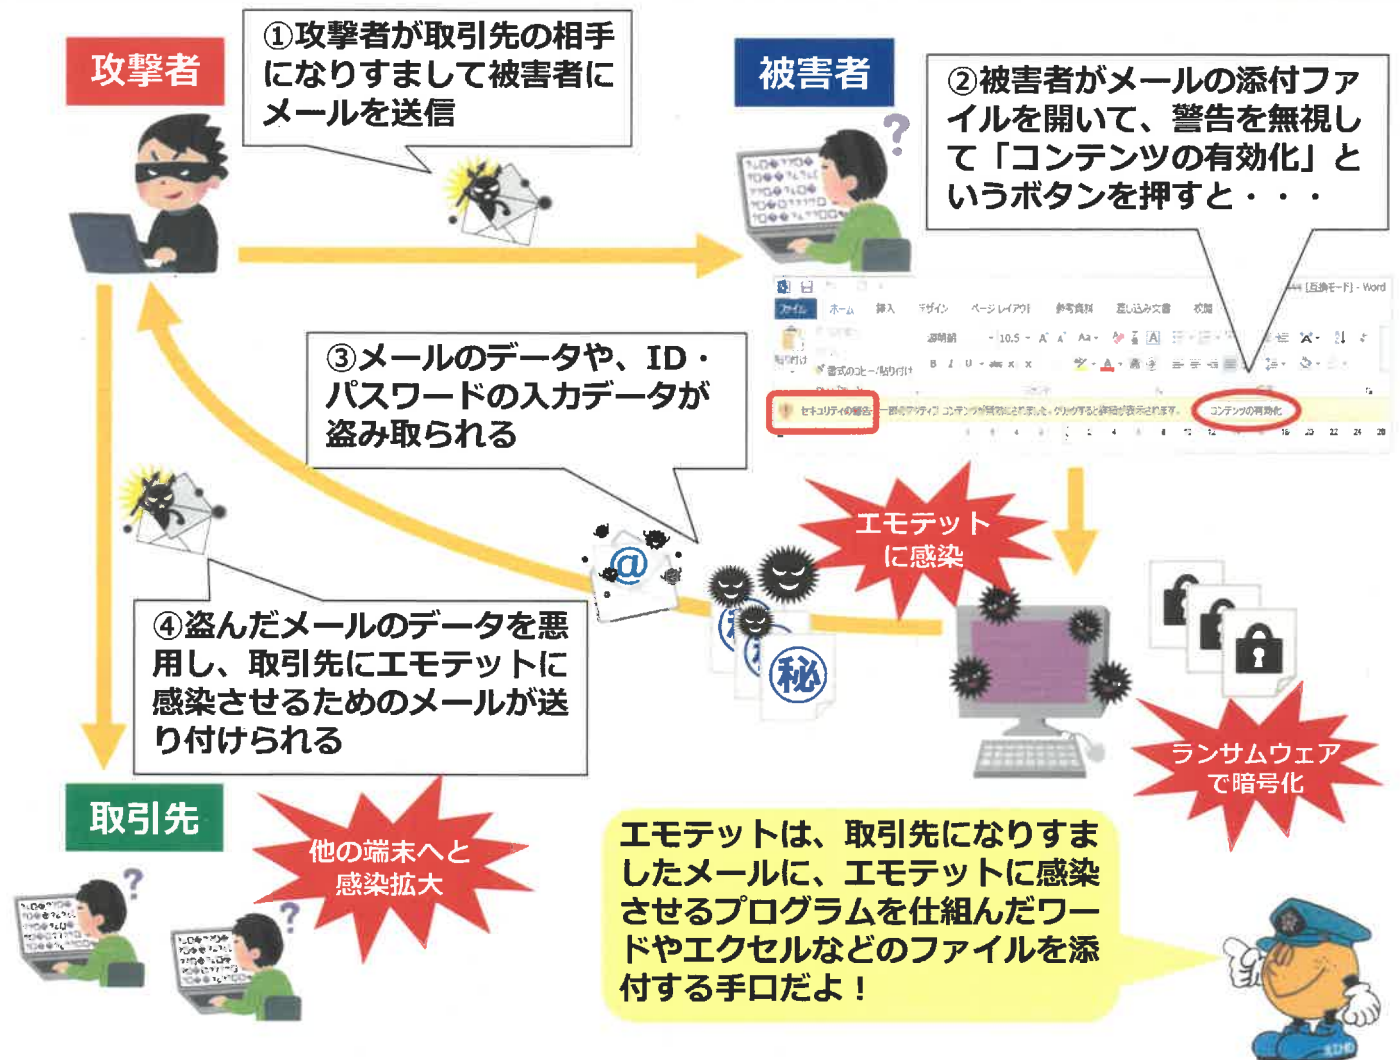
攻撃者

①攻撃者が取引先の相手になりすまして被害者にメールを送信

被害者

②被害者がメールの添付ファイルを開いて、警告を無視して「コンテンツの有効化」というボタンを押すと・・・

③メールのデータや、ID・パスワードの入力データが盗み取られる

ファイル ホーム 挿入 デザイン ページレイアウト 参考資料 差し込み文書 校閲

[互換モード] - Word

セキュリティの警告 一部のアクティブ コンテンツが無効にされました。クリックすると詳細が表示されます。 コンテンツの有効化

エモテットに感染

秘

④盗んだメールのデータを悪用し、取引先にエモテットに感染させるためのメールが送り付けられる

ランサムウェアで暗号化

取引先

他の端末へと感染拡大

エモテットは、取引先になりすましたメールに、エモテットに感染させるプログラムを仕組んだワードやエクセルなどのファイルを添付する手口だよ！